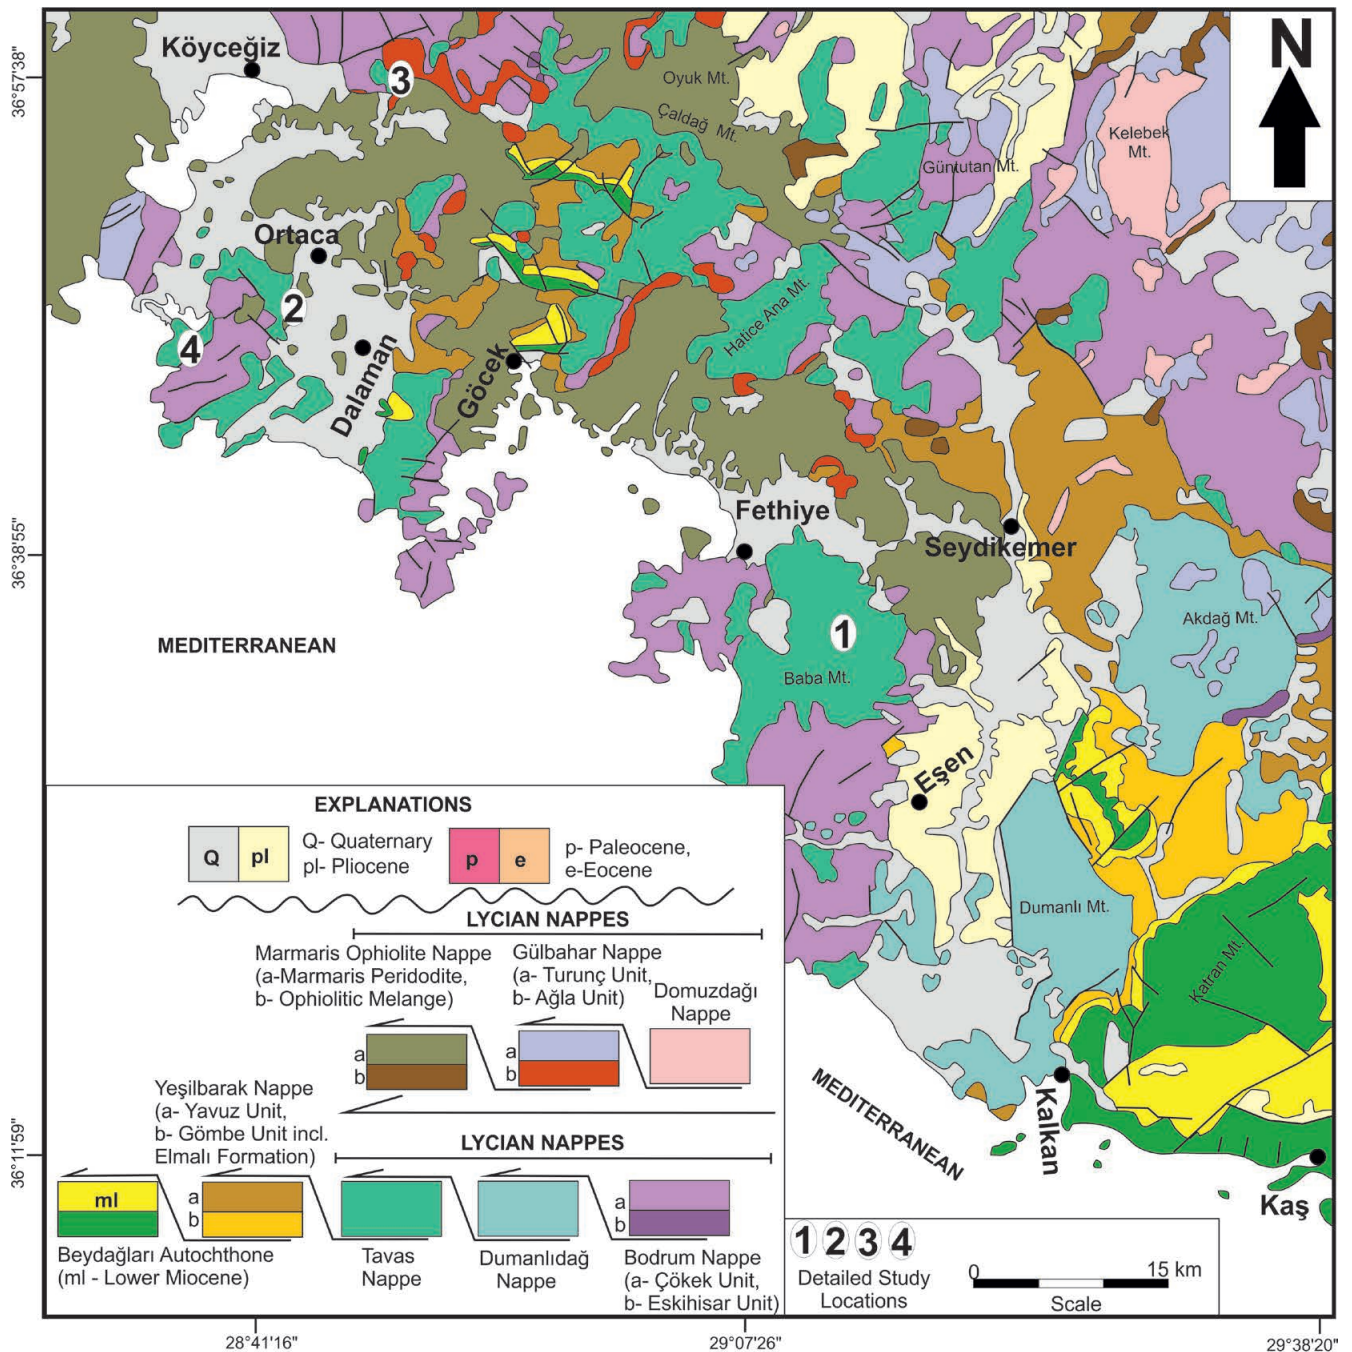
36°57'38"

Köyceğiz

3

Oyuk Mt.

Çaldağ Mt.

Güntutan Mt.

Kelebek Mt.

N

Ortaca

2

4

Dalaman

Göcek

Halice Ana Mt.

Fethiye

Seydikemer

36°38'55"

MEDITERRANEAN

1

Baba Mt.

Akdağ Mt.

Eşen

Dumanlı Mt.

Katran Mt.

MEDITERRANEAN

Kalkan

Kaş

36°11'59"

EXPLANATIONS

Q pl Q- Quaternary pl- Pliocene

p e p- Paleocene, e-Eocene

LYCIAN NAPPES

Marmaris Ophiolite Nappe (a-Marmaris Peridodite, b- Ophiolitic Melange)

a b

Gülbahar Nappe (a- Turunç Unit, b- Ağla Unit)

a b

Domuzdağı Nappe

Yeşilbarak Nappe (a- Yavuz Unit, b- Gömbe Unit incl. Elmalı Formation)

LYCIAN NAPPES

ml

Beydağları Autochthone (ml - Lower Miocene)

a b

Tavas Nappe

Dumanlıdağ Nappe

a b

Bodrum Nappe (a- Çökek Unit, b- Eskihisar Unit)

1 2 3 4 Detailed Study Locations

0 15 km Scale

28°41'16"

29°07'26"

29°38'20"